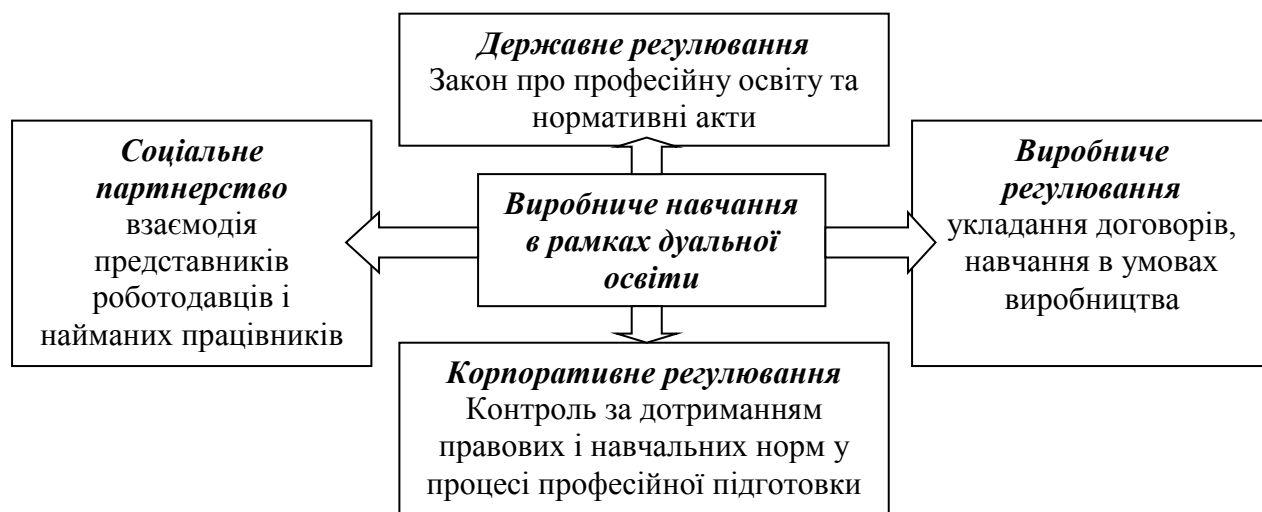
Державне регулювання
Закон про професійну освіту та нормативні акти

Соціальне партнерство
взаємодія представників роботодавців і найманих працівників

Виробниче навчання в рамках дуальної освіти

Виробниче регулювання
укладання договорів, навчання в умовах виробництва

Корпоративне регулювання
Контроль за дотриманням правових і навчальних норм у процесі професійної підготовки